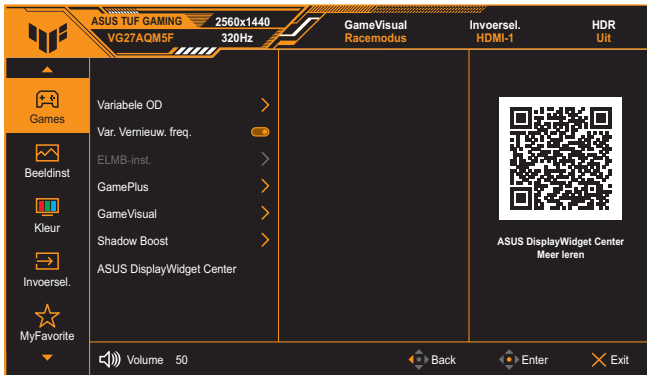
ASUS TUF GAMING 2560x1440
VG27AQM5F 320Hz

GameVisual
Racemodus

Invoersel.
HDMI-1

HDR
Uit

Games
Beeldinst
Kleur
Invoersel.
MyFavorite

Variabele OD
Var. Vernieuw. freq.
ELMB-inst.
GamePlus
GameVisual
Shadow Boost
ASUS DisplayWidget Center

ASUS DisplayWidget Center
Meer leren

Volume 50
Back
Enter
Exit